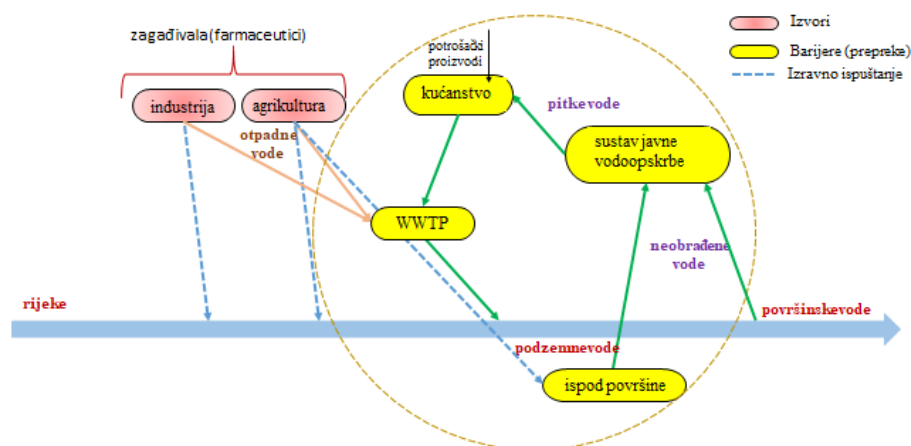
zagađivala (farmaceutici)

industrija

agrikultura

otpadne vode

potrošački proizvodi

kućanstvo

pitke vode

sustav javne vodoopskrbe

WWTP

neobrađene vode

rijeke

površinske vode

podzemne vode

ispod površine

Izvori

Barijere (prepreke)

Izravno ispuštanje